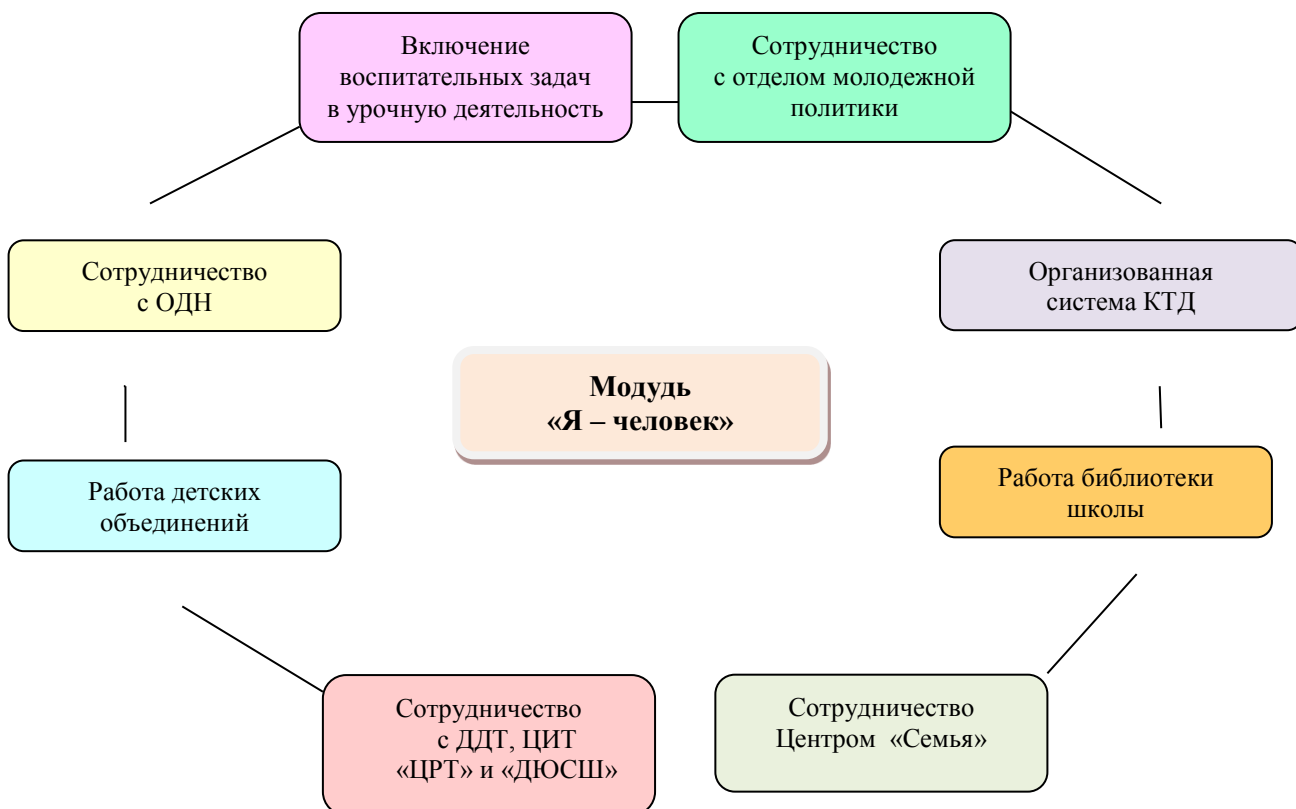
Включение воспитательных задач в урочную деятельность

Сотрудничество с отделом молодежной политики

Сотрудничество с ОДН

Организованная система КТД

**Модуль «Я – человек»**

Работа детских объединений

Работа библиотеки школы

Сотрудничество с ДДТ, ЦИТ «ЦРТ» и «ДЮСШ»

Сотрудничество Центром «Семья»